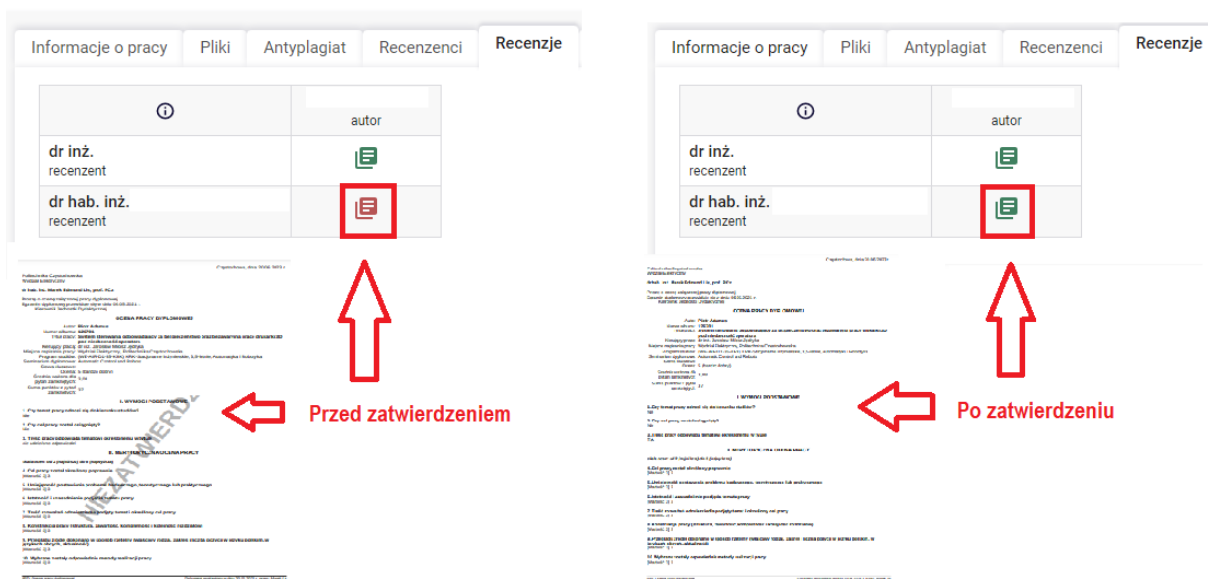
Informacje o pracy | Pliki | Antyplagiat | Recenzenci | Recenzje

| ⓘ | autor |
|---|---|
| dr inż. recenzent | |
| dr hab. inż. recenzent | |

Przed zatwierdzeniem

Informacje o pracy | Pliki | Antyplagiat | Recenzenci | Recenzje

| ⓘ | autor |
|---|---|
| dr inż. recenzent | |
| dr hab. inż. recenzent | |

Po zatwierdzeniu

OCENA PRACY DYPLOMOWEJ

I. WYMOGI PODSTAWOWE

II. MERYTORYCZNA OCENA PRACY

NIEZATWIERDZ

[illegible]